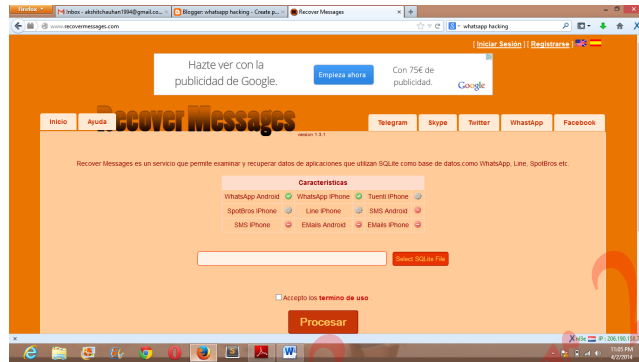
Firefox
Inbox - akshitchauhan1994@gmail.co... ×
Blogger: whatsapp hacking - Create p... ×
Recover Messages ×
+

www.recovermessages.com
whatsapp hacking

[ Iniciar Sesión ] | [ Registrarse ]

Hazte ver con la publicidad de Google.
Empieza ahora
Con 75€ de publicidad.
Google

Inicio
Ayuda
Recover Messages
version 1.3.1
Telegram
Skype
Twitter
WhatsApp
Facebook

Recover Messages es un servicio que permite examinar y recuperar datos de aplicaciones que utilizan SQLite como base de datos,como WhatsApp, Line, SpotBros etc.

| Caracteristicas | | |
|---|---|---|
| WhatsApp Android | WhatsApp iPhone | Tuenti iPhone |
| SpotBros iPhone | Line iPhone | SMS Android |
| SMS iPhone | EMails Android | EMails iPhone |

Select SQLite File

Acepto los termino de uso

Procesar

IP : 206.190.13...
11:05 PM
4/27/2014